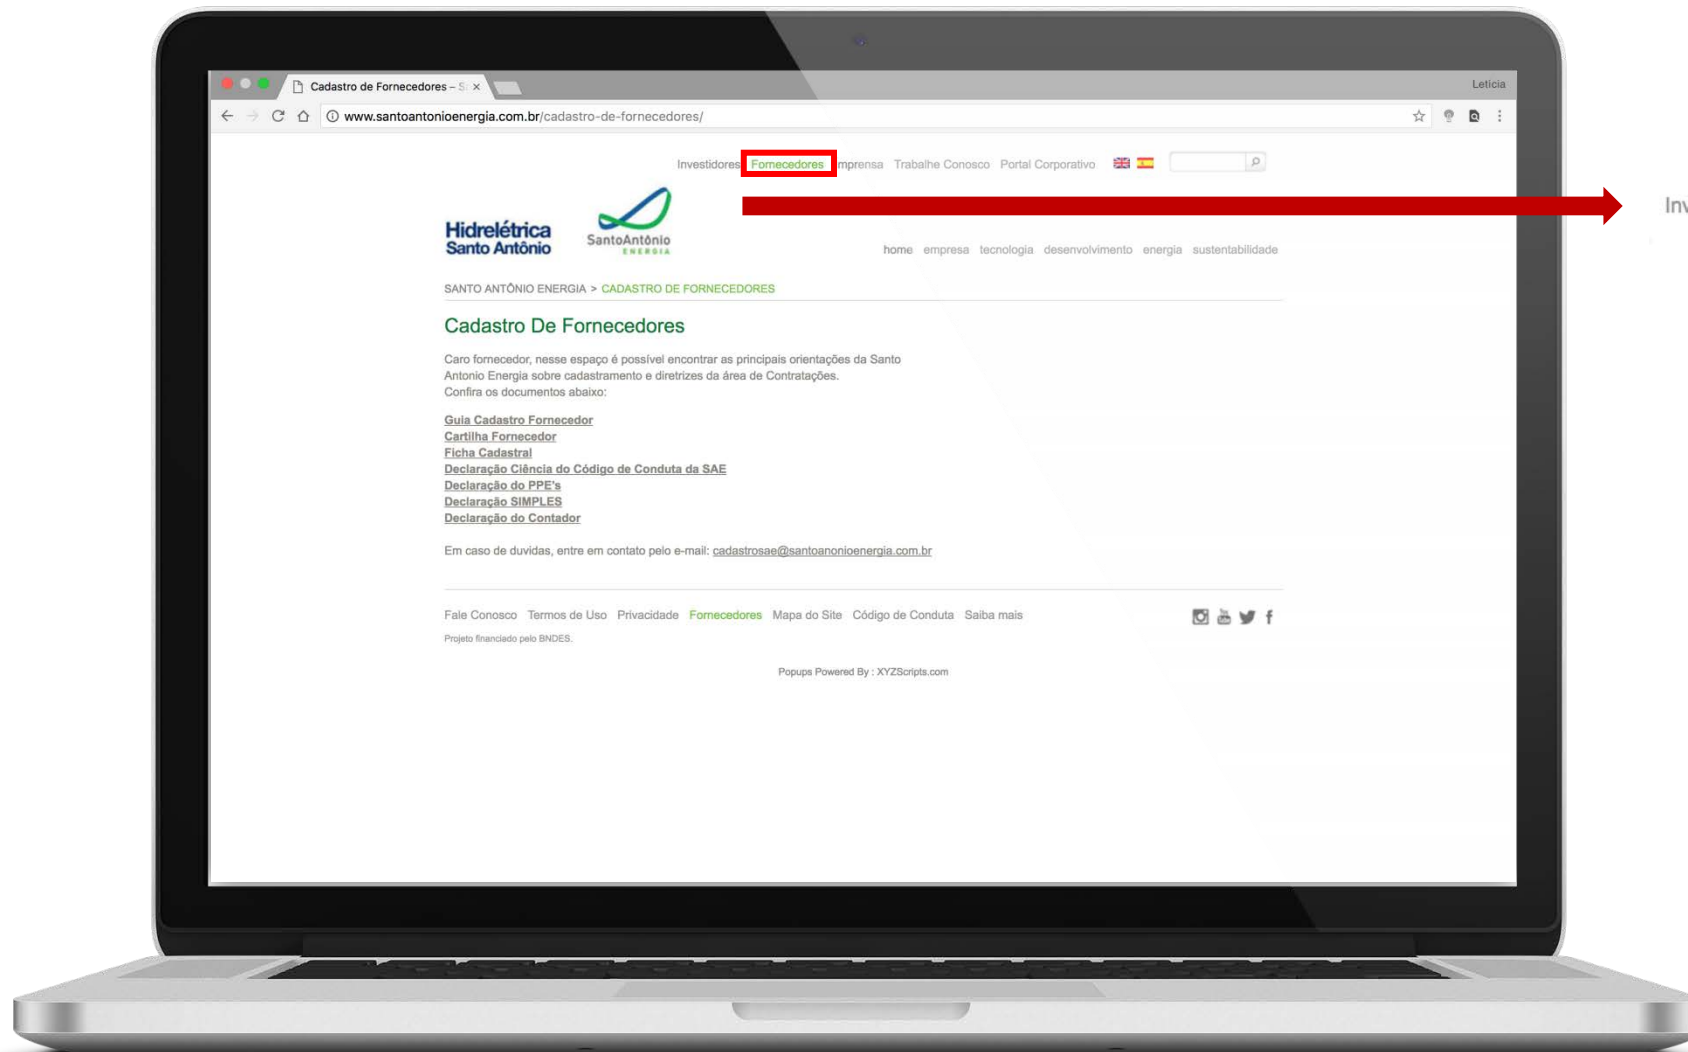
Cadastro de Fornecedores – S ×

Leticia

www.santoantonioenergia.com.br/cadastro-de-fornecedores/

Investidores Fornecedores mprensa Trabalhe Conosco Portal Corporativo

Inv

Hidrelétrica Santo Antônio

SantoAntônio ENERGIA

home empresa tecnologia desenvolvimento energia sustentabilidade

SANTO ANTÔNIO ENERGIA > CADASTRO DE FORNECEDORES

Cadastro De Fornecedores

Caro fornecedor, nesse espaço é possível encontrar as principais orientações da Santo Antonio Energia sobre cadastramento e diretrizes da área de Contratações.
Confira os documentos abaixo:

Guia Cadastro Fornecedor
Cartilha Fornecedor
Ficha Cadastral
Declaração Ciência do Código de Conduta da SAE
Declaração do PPE's
Declaração SIMPLES
Declaração do Contador

Em caso de duvidas, entre em contato pelo e-mail: cadastrosae@santoanonioenergia.com.br

Fale Conosco Termos de Uso Privacidade Fornecedores Mapa do Site Código de Conduta Saiba mais

Projeto financiado pelo BNDES.

Popups Powered By : XYZScripts.com